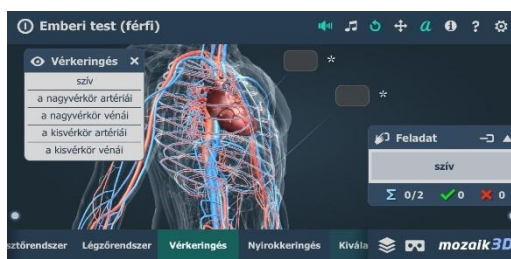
Emberi test (férfi)

Vérkeringés
szív
a nagyvérkör artériái
a nagyvérkör vénái
a kisvérkör artériái
a kisvérkör vénái

*
*

Feladat
szív
$\Sigma$ 0/2 ✓0 ✗0

sztőrendszer Légzőrendszer Vérkeringés Nyirokkeringés Kivála

mozaik3D